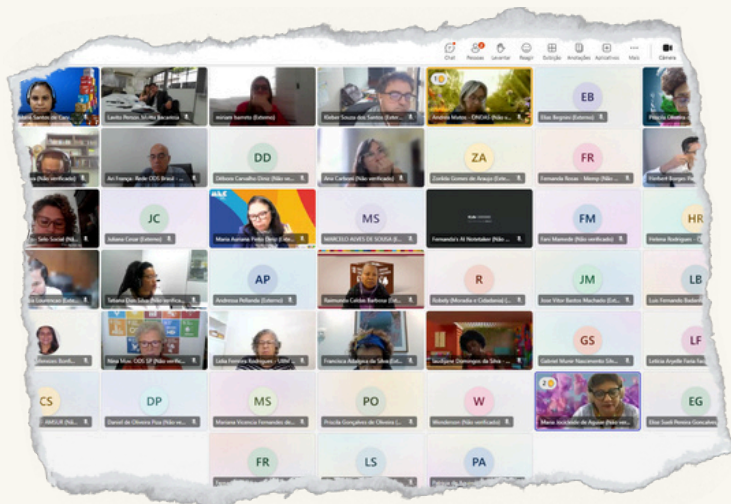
Chat Pessoas Levantar Reagir Exibição Anotações Aplicativos Mais Câmera

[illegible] Santos de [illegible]
Lanfri Person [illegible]
miriam barreto (Externo)
Kleber Souza dos Santos (Exter...
Andrea Matos - DNOAS (Não v...
EB
Elias Begnini (Externo)
Priscila Oliveira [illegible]

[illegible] (Não verificado)
Ari França- Rede ODS Brasil - ...
DD
Débora Carvalho Dires (Não ve...
Ana Carlson (Não verificado)
ZA
Zoraide Gomes de Araujo (Exte...
FR
Fernanda Rosas - Momp (Não ...
Herbert Borges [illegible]

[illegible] Selo Social (Nã...
JC
Juliana Cesar (Externo)
Maria Aurisete Pinto Diniz (Ext...
MS
MARCELO ALVES DE SOUSA (E...
Fernanda's AI Notetaker (Não ...
FM
Fani Mamede (Não verificado)
HR
Helena Rodrigues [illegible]

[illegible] Lourenço (Exte...
Tatiana Dias Silva (Não verifica...
AP
Andressa Pellanda (Externo)
Raimunda Celdas Barbosa (Ext...
R
Robely (Moradia e Cidadania) (...
JM
Jose Vitor Bastos Machado (Ext...
LB
Luis Fernando Badaró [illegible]

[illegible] Bonfi...
Nina Moss ODS SP (Não verific...
Lidia Ferreira Rodrigues - UBM ...
Francisca Adalgisa da Silva (Ext...
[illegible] Domingos da Silva - ...
GS
Gabriel Munir Nascimento Silv...
LF
Leticia Arpelle Faria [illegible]

CS
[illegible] AMIUR (Não v...
DP
Daniel de Oliveira Poa (Não ver...
MS
Mariana Vicencia Fernandes de...
PO
Priscila Gonçalves de Oliveira (...
W
Wonderson (Não verificado)
Maria Joscilaide de Aguiar (Não ver...
EG
Elise Sueli Pereira Gonçalves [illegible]

FR
LS
PA